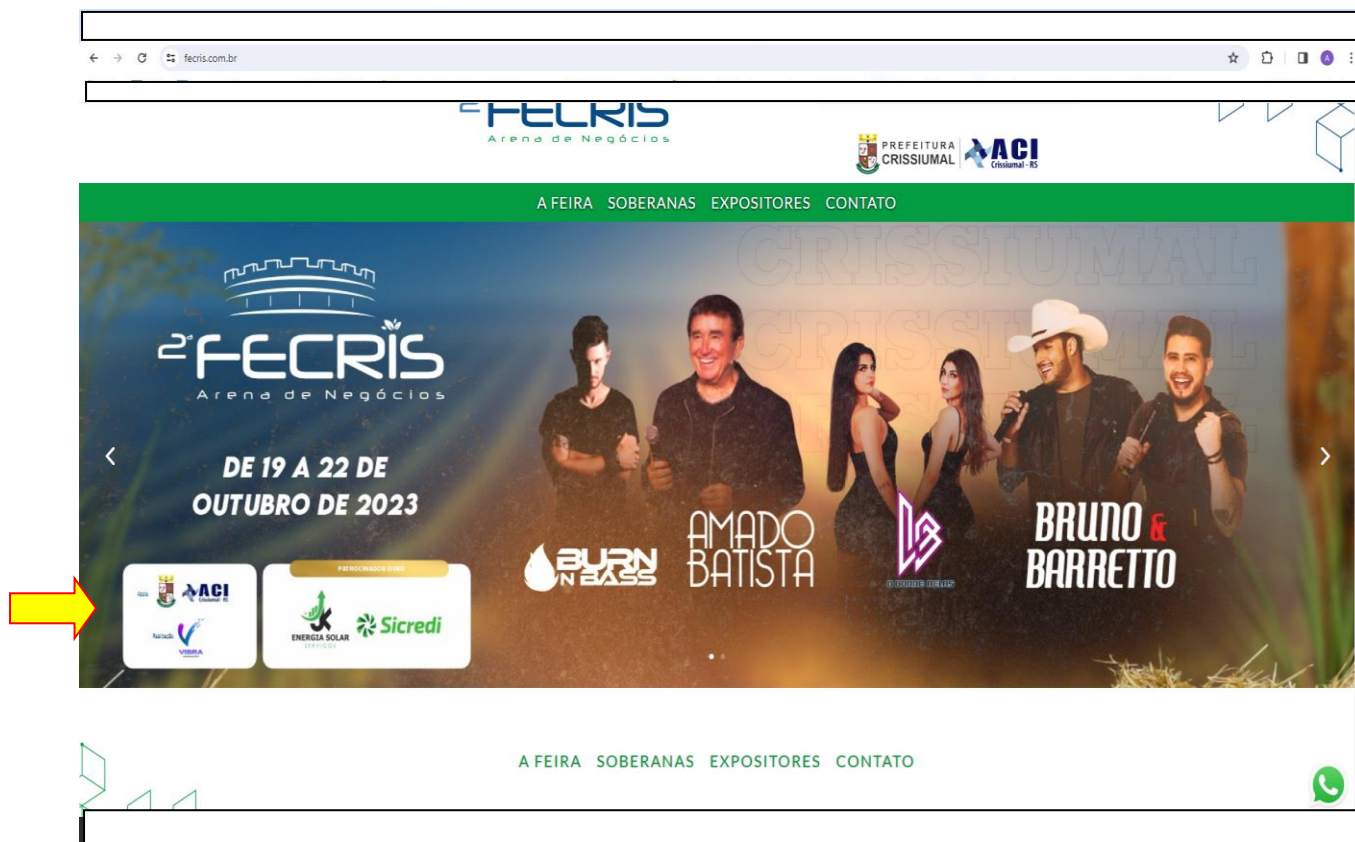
fecris.com.br

FECRIS
Arena de Negócios

PREFEITURA CRISSIUMAL | ACI Crissiumal - RS

A FEIRA SOBERANAS EXPOSITORES CONTATO

CRISSIUMAL
CRISSIUMAL

2º FECRIS
Arena de Negócios

DE 19 A 22 DE OUTUBRO DE 2023

BURN N BASS
AMADO BATISTA
O DOBRE DELAS
BRUNO & BARRETTO

Apoio ACI Crissiumal - RS
Realização VIBRA

PATROCINADOR OURO
ENERGIA SOLAR SERVIÇOS
Sicredi

A FEIRA SOBERANAS EXPOSITORES CONTATO